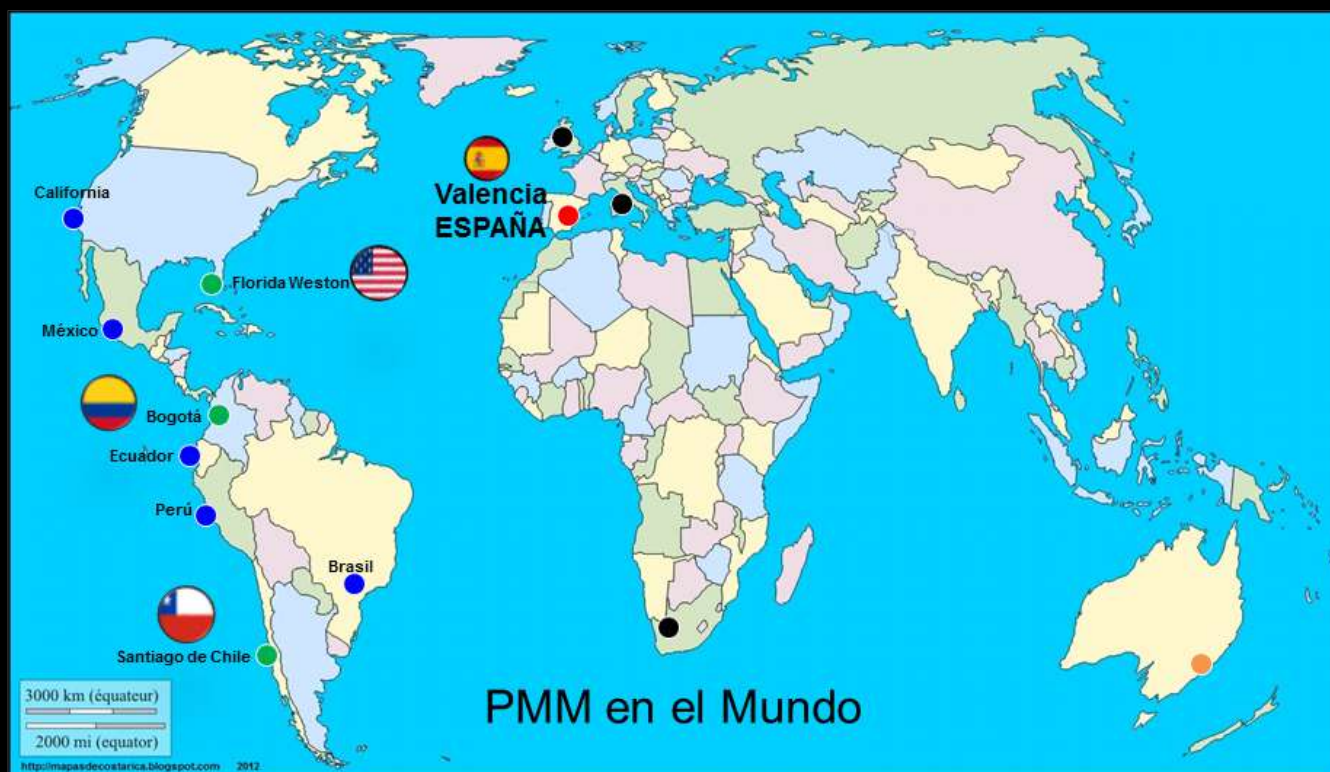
Valencia
ESPAÑA

California

Florida Weston

México

Bogotá

Ecuador

Perú

Brasil

Santiago de Chile

PMM en el Mundo

3000 km (équateur)

2000 mi (equator)

http://mapasdecostarica.blogspot.com 2012